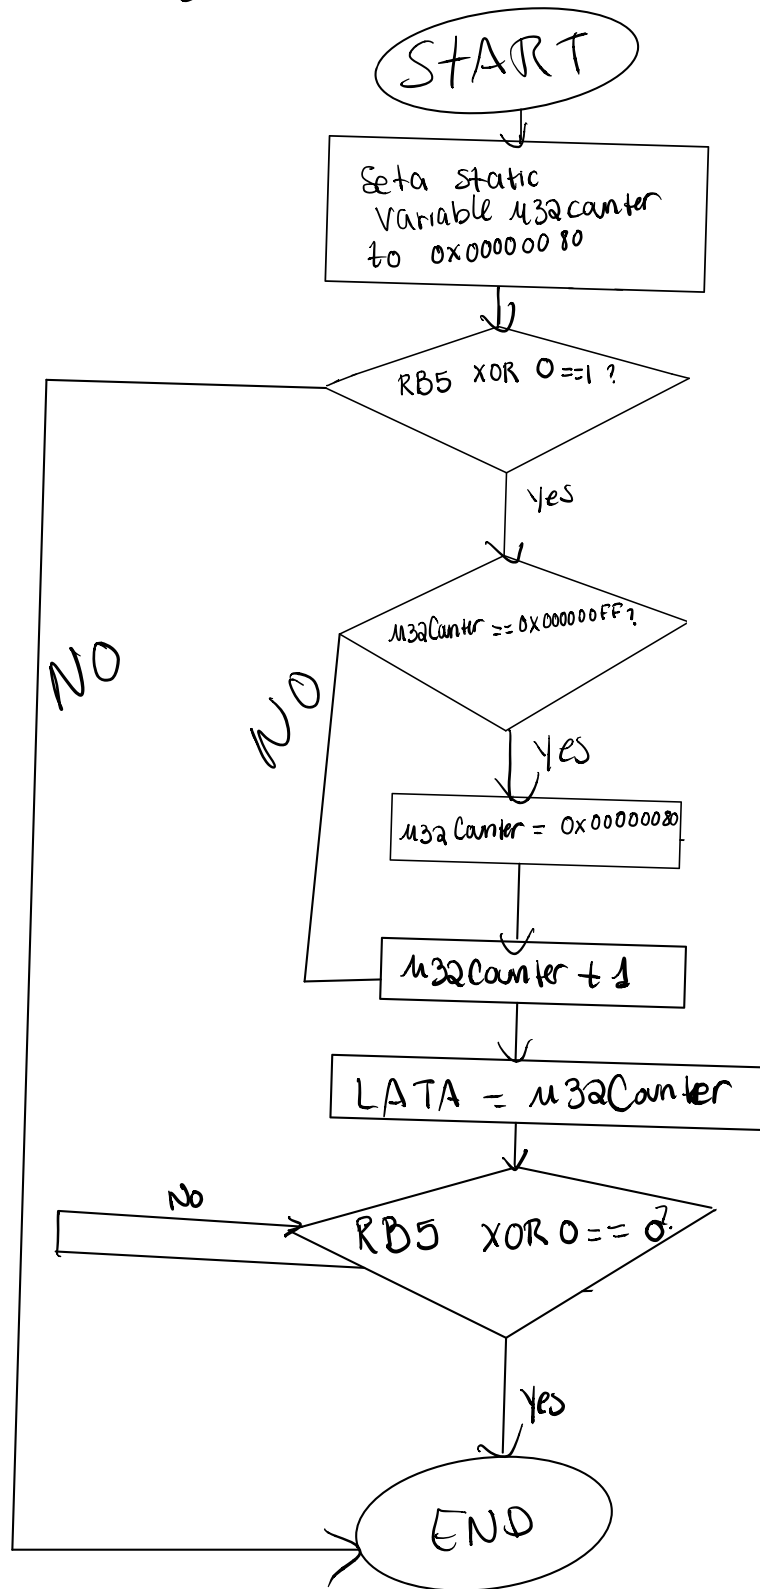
START

Seta static Variable u32canter to 0x00000080

RB5 XOR 0==1 ?

yes

NO

u32Canter == 0x000000FF?

NO

yes

u32 Canter = 0x00000080

u32Canter + 1

LATA = u32Canter

No

RB5 XOR 0 == 0?

yes

END